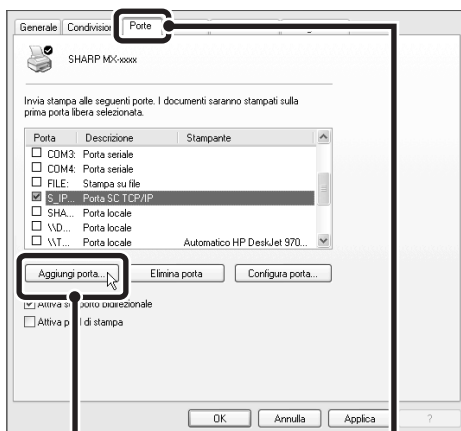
Generale | Condivisio | Porte

SHARP MX-xxxx

Invia stampa alle seguenti porte. I documenti saranno stampati sulla prima porta libera selezionata.

| Porta | Descrizione | Stampante |
|---|---|---|
| ☐ COM3: | Porta seriale | |
| ☐ COM4: | Porta seriale | |
| ☐ FILE: | Stampa su file | |
| ☑ S_IP... | Porta SC TCP/IP | |
| ☐ SHA... | Porta locale | |
| ☐ \\D... | Porta locale | |
| ☐ \\T... | Porta locale | Automatico HP DeskJet 970... |

Aggiungi porta... | Elimina porta | Configura porta...

☑ Attiva s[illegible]porto bidirezionale
☐ Attiva p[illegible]l di stampa

OK | Annulla | Applica